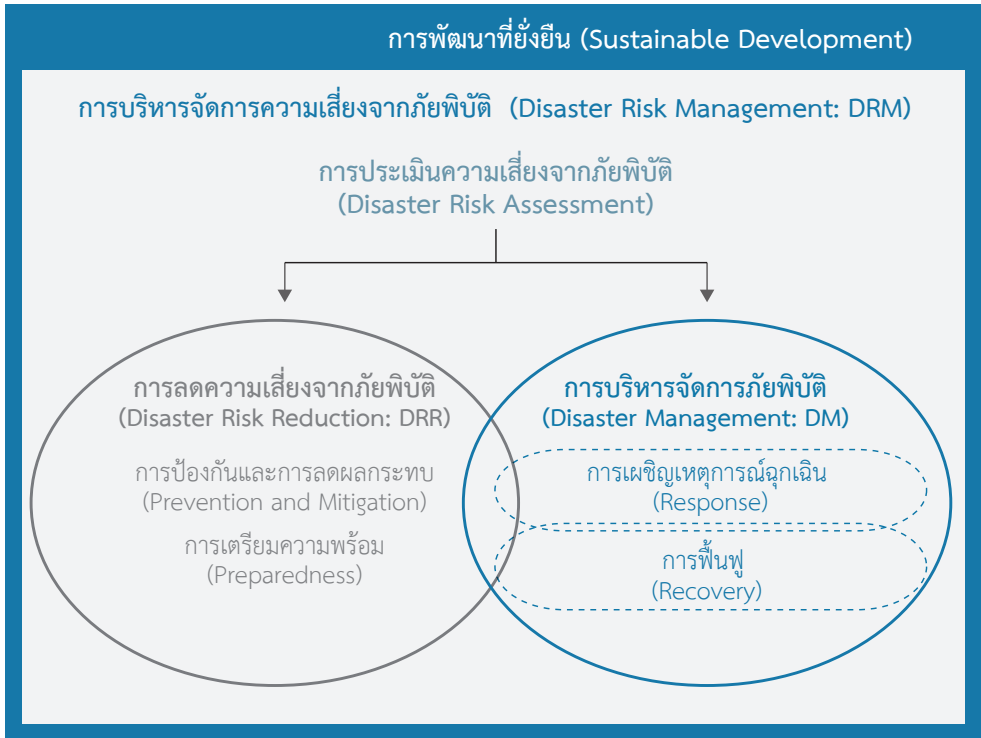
การพัฒนาที่ยั่งยืน (Sustainable Development)

การบริหารจัดการความเสี่ยงจากภัยพิบัติ (Disaster Risk Management: DRM)

การประเมินความเสี่ยงจากภัยพิบัติ
(Disaster Risk Assessment)

การลดความเสี่ยงจากภัยพิบัติ
(Disaster Risk Reduction: DRR)

การป้องกันและการลดผลกระทบ
(Prevention and Mitigation)

การเตรียมความพร้อม
(Preparedness)

การบริหารจัดการภัยพิบัติ
(Disaster Management: DM)

การเผชิญเหตุการณ์ฉุกเฉิน
(Response)

การฟื้นฟู
(Recovery)